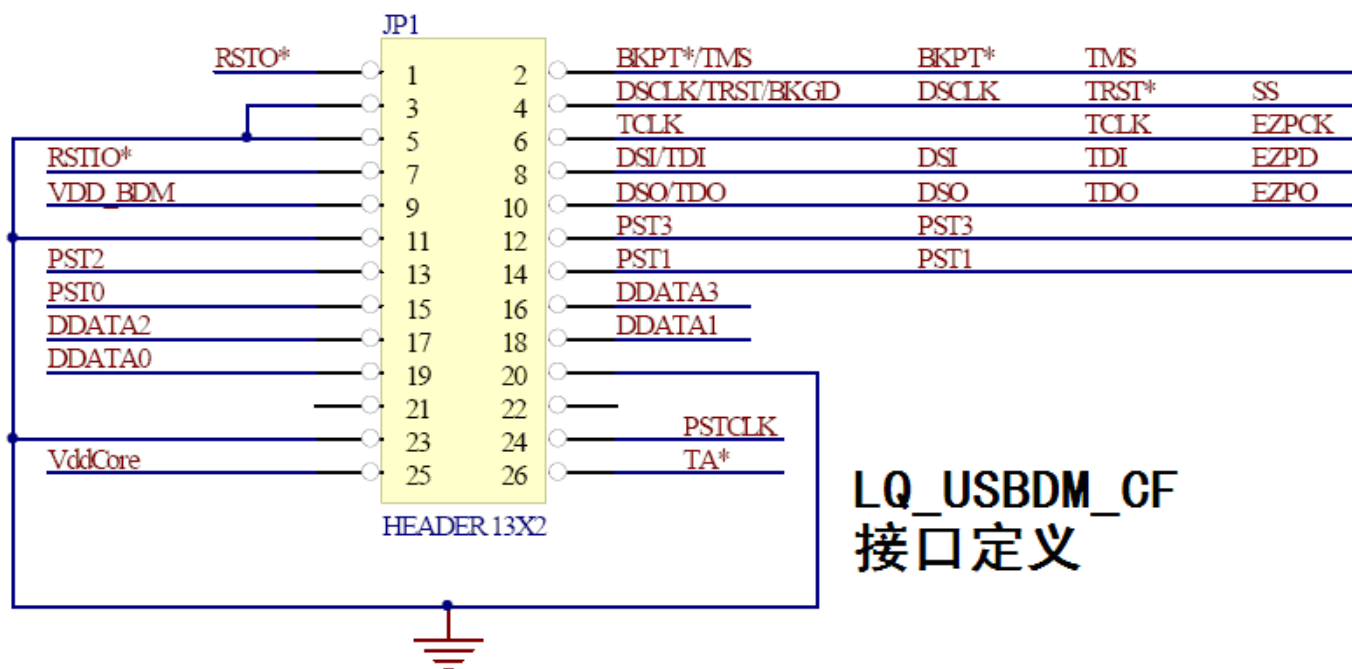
JP1

RSTO* 1 2 BKPT*/TMS BKPT* TMS
3 4 DSCLK/TRST/BKGD DSCLK TRST* SS
5 6 TCLK TCLK EZPCK
RSTIO* 7 8 DSI/TDI DSI TDI EZPD
VDD_BDM 9 10 DSO/TDO DSO TDO EZPO
11 12 PST3 PST3
PST2 13 14 PST1 PST1
PST0 15 16 DDATA3
DDATA2 17 18 DDATA1
DDATA0 19 20
21 22
23 24 PSTCLK
VddCore 25 26 TA*

HEADER 13X2

LQ_USBDM_CF
接口定义